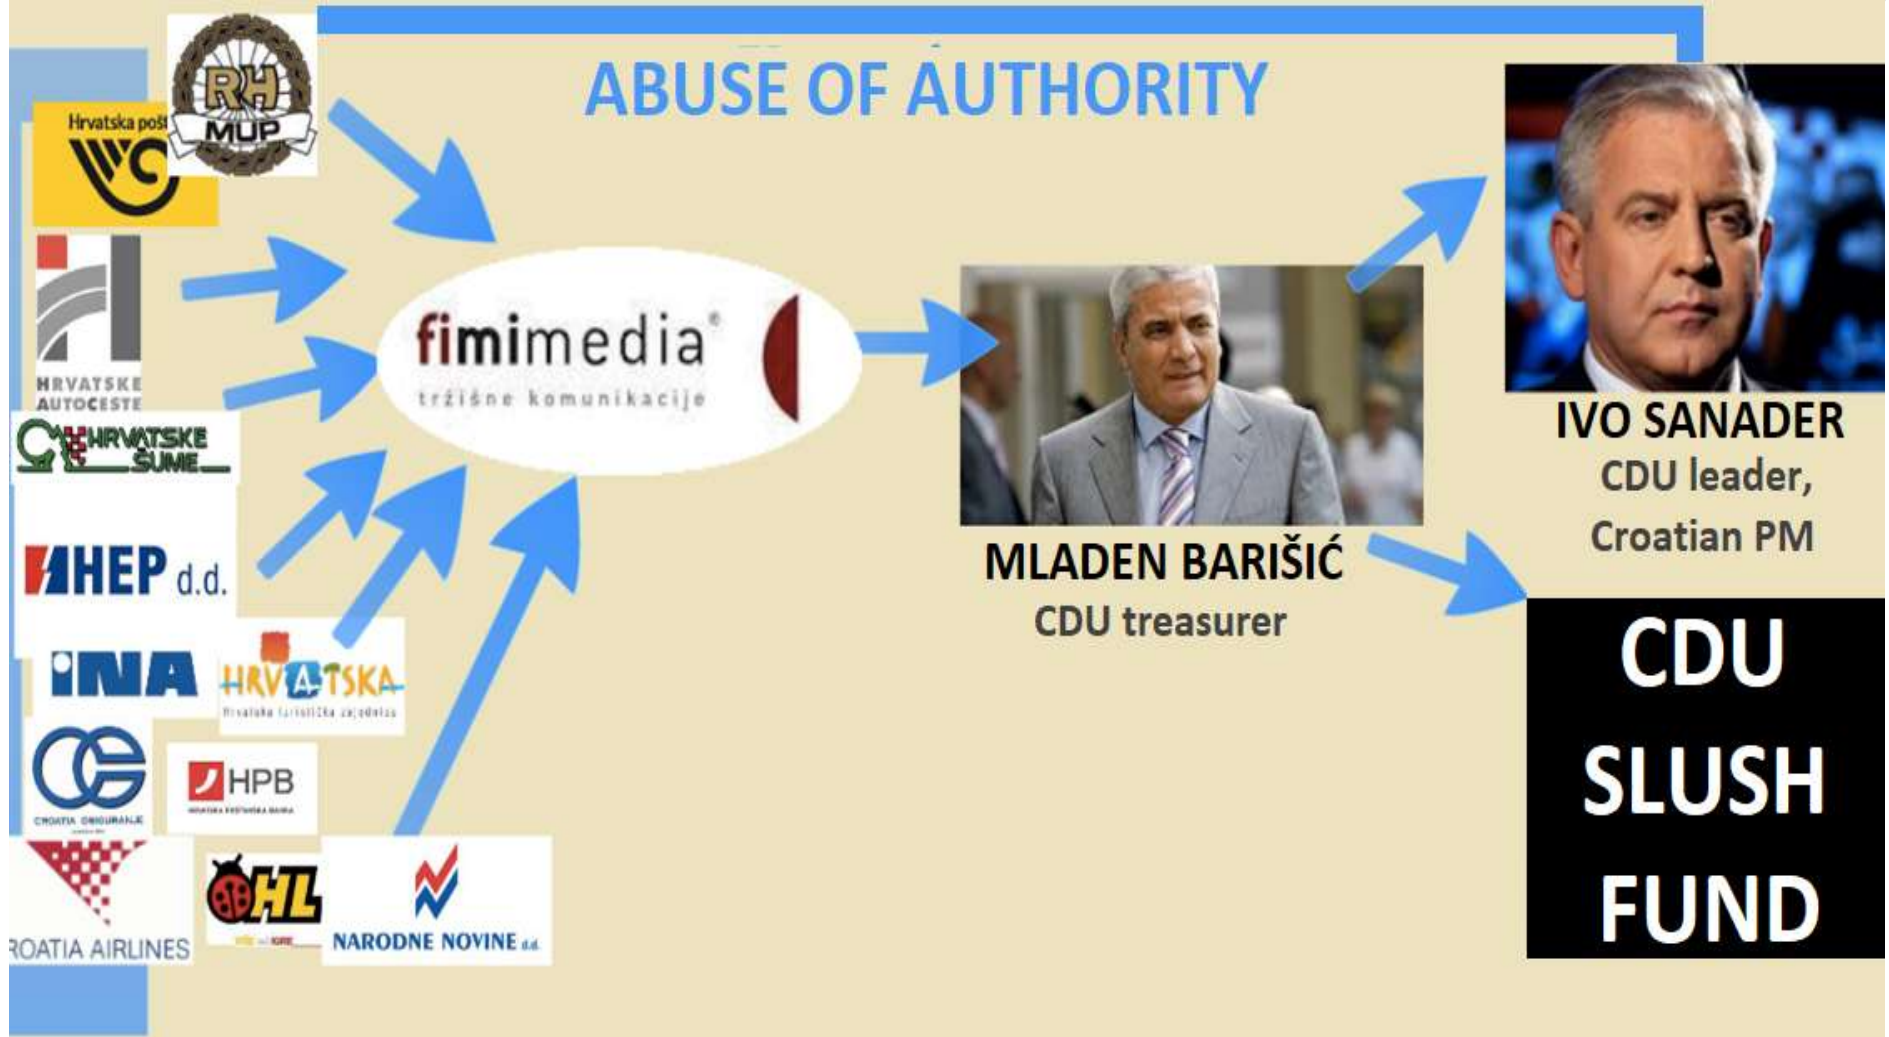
ABUSE OF AUTHORITY

Hrvatska pošt

RH MUP

HRVATSKE AUTOCESTE

HRVATSKE ŠUME

HEP d.d.

INA

HRVATSKA
Hrvatska turistička zajednica

CROATIA OSIGURANJE

HPB

ROATIA AIRLINES

HL

NARODNE NOVINE d.d.

fimimedia®
tržišne komunikacije

MLADEN BARIŠIĆ
CDU treasurer

IVO SANADER
CDU leader,
Croatian PM

CDU
SLUSH
FUND